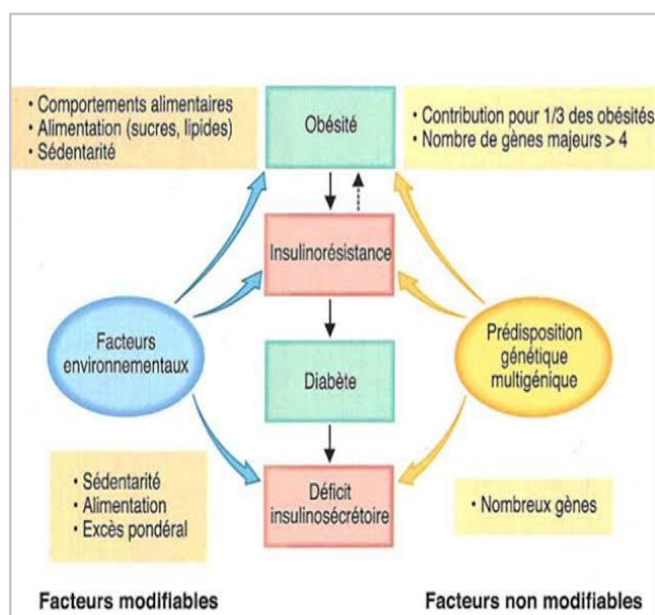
• Comportements alimentaires
• Alimentation (sucres, lipides)
• Sédentarité

Obésité

• Contribution pour 1/3 des obésités
• Nombre de gènes majeurs > 4

Insulinorésistance

Facteurs environnementaux

Diabète

Prédisposition génétique multigénique

• Sédentarité
• Alimentation
• Excès pondéral

Déficit insulinosécrétoire

• Nombreux gènes

Facteurs modifiables

Facteurs non modifiables